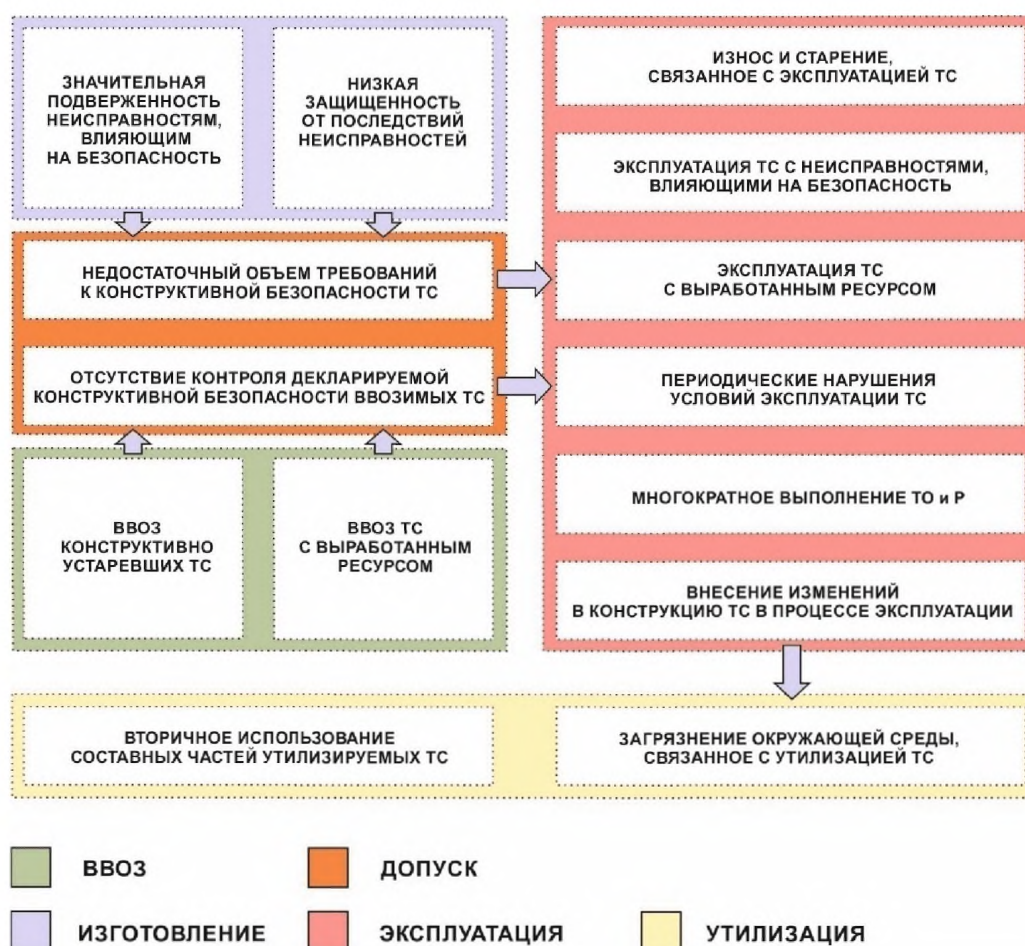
ЗНАЧИТЕЛЬНАЯ ПОДВЕРЖЕННОСТЬ НЕИСПРАВНОСТЯМ, ВЛИЯЮЩИМ НА БЕЗОПАСНОСТЬ

НИЗКАЯ ЗАЩИЩЕННОСТЬ ОТ ПОСЛЕДСТВИЙ НЕИСПРАВНОСТЕЙ

НЕДОСТАТОЧНЫЙ ОБЪЕМ ТРЕБОВАНИЙ К КОНСТРУКТИВНОЙ БЕЗОПАСНОСТИ ТС

ОТСУТСТВИЕ КОНТРОЛЯ ДЕКЛАРИРУЕМОЙ КОНСТРУКТИВНОЙ БЕЗОПАСНОСТИ ВВОЗИМЫХ ТС

ВВОЗ КОНСТРУКТИВНО УСТАРЕВШИХ ТС

ВВОЗ ТС С ВЫРАБОТАННЫМ РЕСУРСОМ

ИЗНОС И СТАРЕНИЕ, СВЯЗАННОЕ С ЭКСПЛУАТАЦИЕЙ ТС

ЭКСПЛУАТАЦИЯ ТС С НЕИСПРАВНОСТЯМИ, ВЛИЯЮЩИМИ НА БЕЗОПАСНОСТЬ

ЭКСПЛУАТАЦИЯ ТС С ВЫРАБОТАННЫМ РЕСУРСОМ

ПЕРИОДИЧЕСКИЕ НАРУШЕНИЯ УСЛОВИЙ ЭКСПЛУАТАЦИИ ТС

МНОГОКРАТНОЕ ВЫПОЛНЕНИЕ ТО и Р

ВНЕСЕНИЕ ИЗМЕНЕНИЙ В КОНСТРУКЦИЮ ТС В ПРОЦЕССЕ ЭКСПЛУАТАЦИИ

ВТОРИЧНОЕ ИСПОЛЬЗОВАНИЕ СОСТАВНЫХ ЧАСТЕЙ УТИЛИЗИРУЕМЫХ ТС

ЗАГРЯЗНЕНИЕ ОКРУЖАЮЩЕЙ СРЕДЫ, СВЯЗАННОЕ С УТИЛИЗАЦИЕЙ ТС

ВВОЗ

ДОПУСК

ИЗГОТОВЛЕНИЕ

ЭКСПЛУАТАЦИЯ

УТИЛИЗАЦИЯ